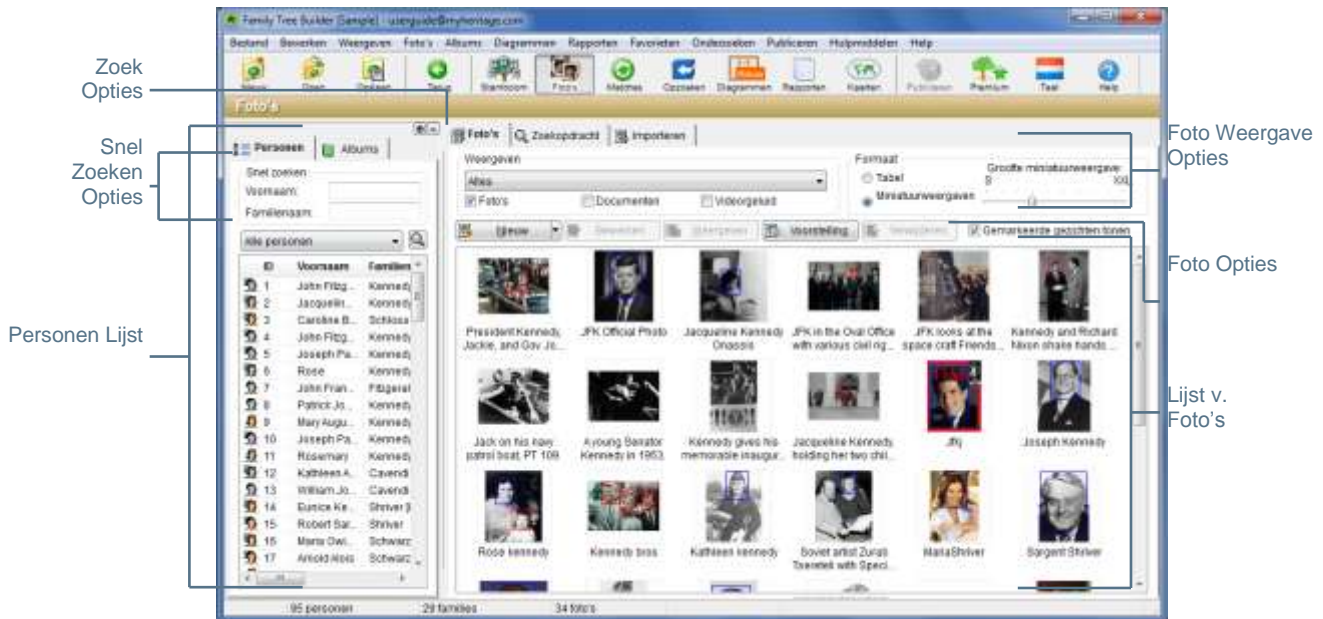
Family Tree Builder (Sample) - userguide@myheritage.com

Bestand Bewerken Weergeven Foto's Albums Diagrammen Rapporten Favorieten Onderzoeken Publiceren Hulpmiddelen Help

Nieuw Open Opslaan Terug Stamboom Foto's Matches Opzoeken Diagrammen Rapporten Kaarten Publiceren Premium Taal Help

Foto's

Zoek Opties

Snel Zoeken Opties

Personen Lijst

Personen Albums

Snel zoeken
Voornaam:
Familienaam:

Alle personen

| | ID | Voornaam | Familien |
|---|---|---|---|
| | 1 | John Fitzg... | Kennedy |
| | 2 | Jacquelin... | Kennedy |
| | 3 | Caroline B... | Schlossb |
| | 4 | John Fitzg... | Kennedy |
| | 5 | Joseph Pa... | Kennedy |
| | 6 | Rose | Kennedy |
| | 7 | John Fran... | Fitzgeral |
| | 8 | Patrick Jo... | Kennedy |
| | 9 | Mary Augu... | Kennedy |
| | 10 | Joseph Pa... | Kennedy |
| | 11 | Rosemary | Kennedy |
| | 12 | Kathleen A... | Cavendi |
| | 13 | William Jo... | Cavendi |
| | 14 | Eunice Ke... | Shriver ( |
| | 15 | Robert Sar... | Shriver |
| | 16 | Maria Owi... | Schwarz |
| | 17 | Arnold Alois | Schwarz |

Foto's Zoekopdracht Importeren

Weergeven
Alles
Foto's Documenten Videogekard

Formaat
Tabel
Miniatuurweergaven
Grootte miniatuurweergave:
0 100

Foto Weergave Opties

Nieuw Bewerken Weergeven Voorstelling Verwijderen Gemarkeerde gezichten tonen

Foto Opties

President Kennedy, Jackie, and Gov Jo...
JFK Official Photo
Jacqueline Kennedy Onassis
JFK in the Oval Office with various civil rig...
JFK looks at the space craft Friends...
Kennedy and Richard Nixon shake hands ...
Jack on his navy patrol boat, PT 109.
A young Senator Kennedy in 1953.
Kennedy gives his memorable inaugur...
Jacqueline Kennedy holding her two chi...
Jfkj
Joseph Kennedy
Rose kennedy
Kennedy bros
Kathleen kennedy
Soviet artist Zurab Tsereteli with Speci...
MariaShriver
Sargent Shriver

Lijst v. Foto's

95 personen 29 families 34 foto's